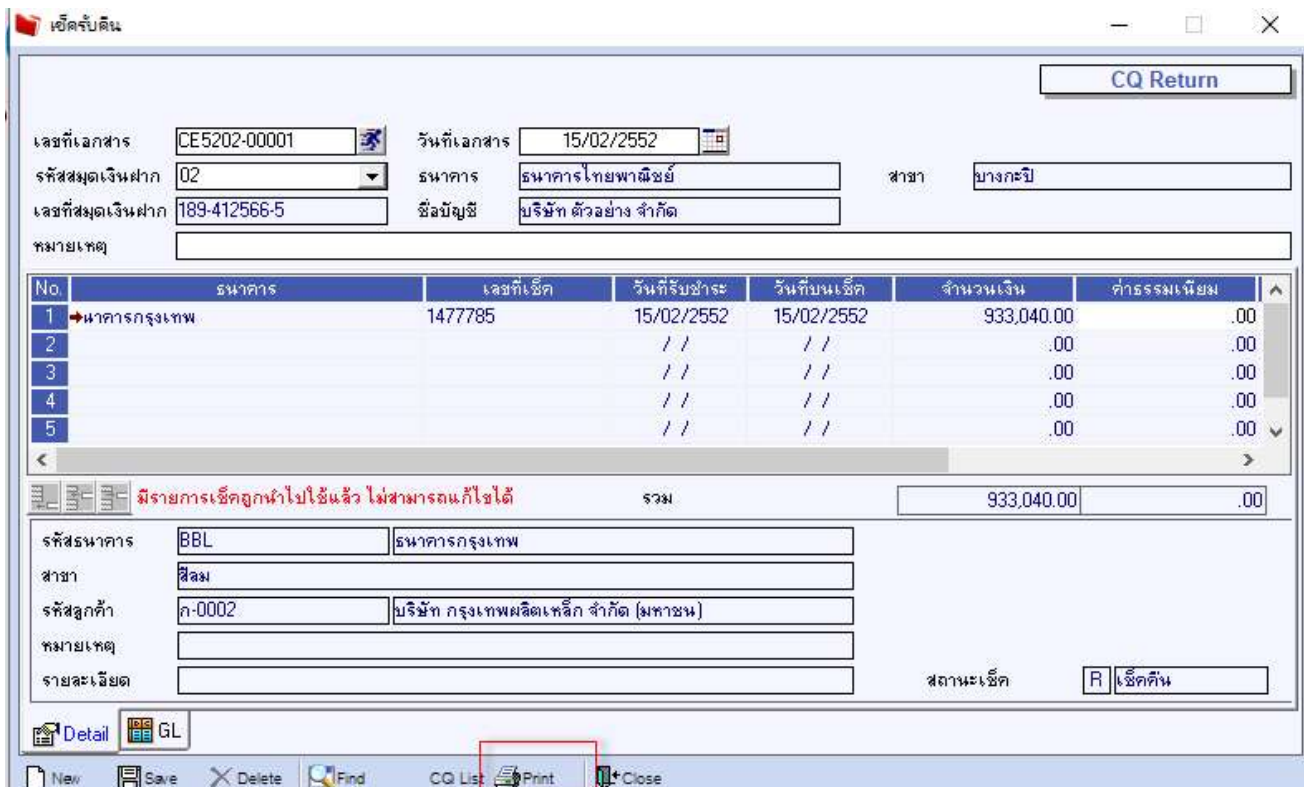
เช็ครับคืน

CQ Return

เลขที่เอกสาร CE5202-00001 วันที่เอกสาร 15/02/2552
รหัสสมุดเงินฝาก 02 ธนาคาร ธนาคารไทยพาณิชย์ สาขา บางกะปิ
เลขที่สมุดเงินฝาก 189-412566-5 ชื่อบัญชี บริษัท ตัวอย่าง จำกัด
หมายเหตุ

| No. | ธนาคาร | เลขที่เช็ค | วันที่รับชำระ | วันที่บนเช็ค | จำนวนเงิน | ค่าธรรมเนียม |
|---|---|---|---|---|---|---|
| 1 | นาคารกรุงเทพ | 1477785 | 15/02/2552 | 15/02/2552 | 933,040.00 | .00 |
| 2 | | | / / | / / | .00 | .00 |
| 3 | | | / / | / / | .00 | .00 |
| 4 | | | / / | / / | .00 | .00 |
| 5 | | | / / | / / | .00 | .00 |

มีรายการเช็คถูกนำไปใช้แล้ว ไม่สามารถแก้ไขได้ รวม 933,040.00 .00

รหัสธนาคาร BBL ธนาคารกรุงเทพ
สาขา สีลม
รหัสลูกค้า ก-0002 บริษัท กรุงเทพผลิตเหล็ก จำกัด (มหาชน)
หมายเหตุ
รายละเอียด สถานะเช็ค R เช็คคืน

Detail GL

New Save Delete Find CQ List Print Close